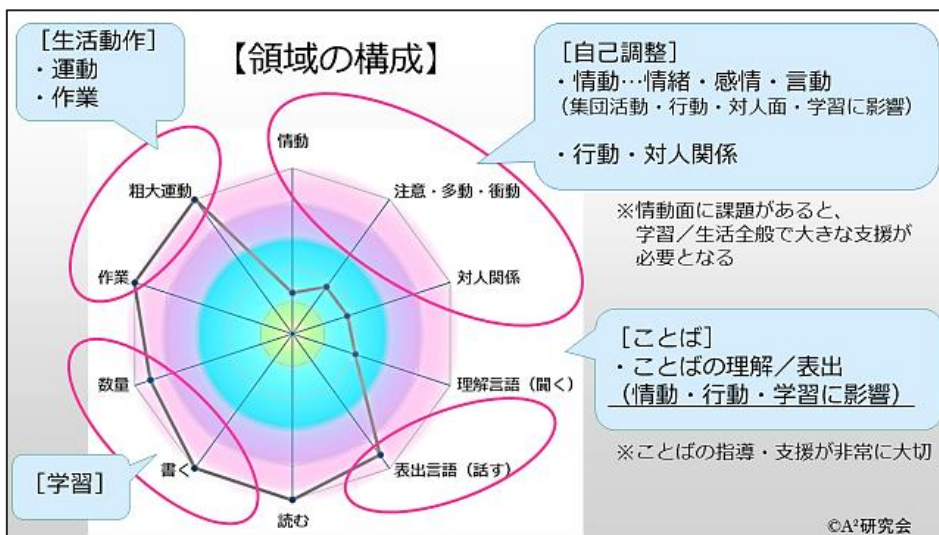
［生活動作］
・運動
・作業

【領域の構成】

［自己調整］
・情動…情緒・感情・言動
（集団活動・行動・対人面・学習に影響）

・行動・対人関係

※情動面に課題があると、
学習／生活全般で大きな支援が
必要となる

情動
注意・多動・衝動
対人関係
理解言語（聞く）
表出言語（話す）
読む
書く
数量
作業
粗大運動

［ことば］
・ことばの理解／表出
（情動・行動・学習に影響）

※ことばの指導・支援が非常に大切

［学習］

©A²研究会